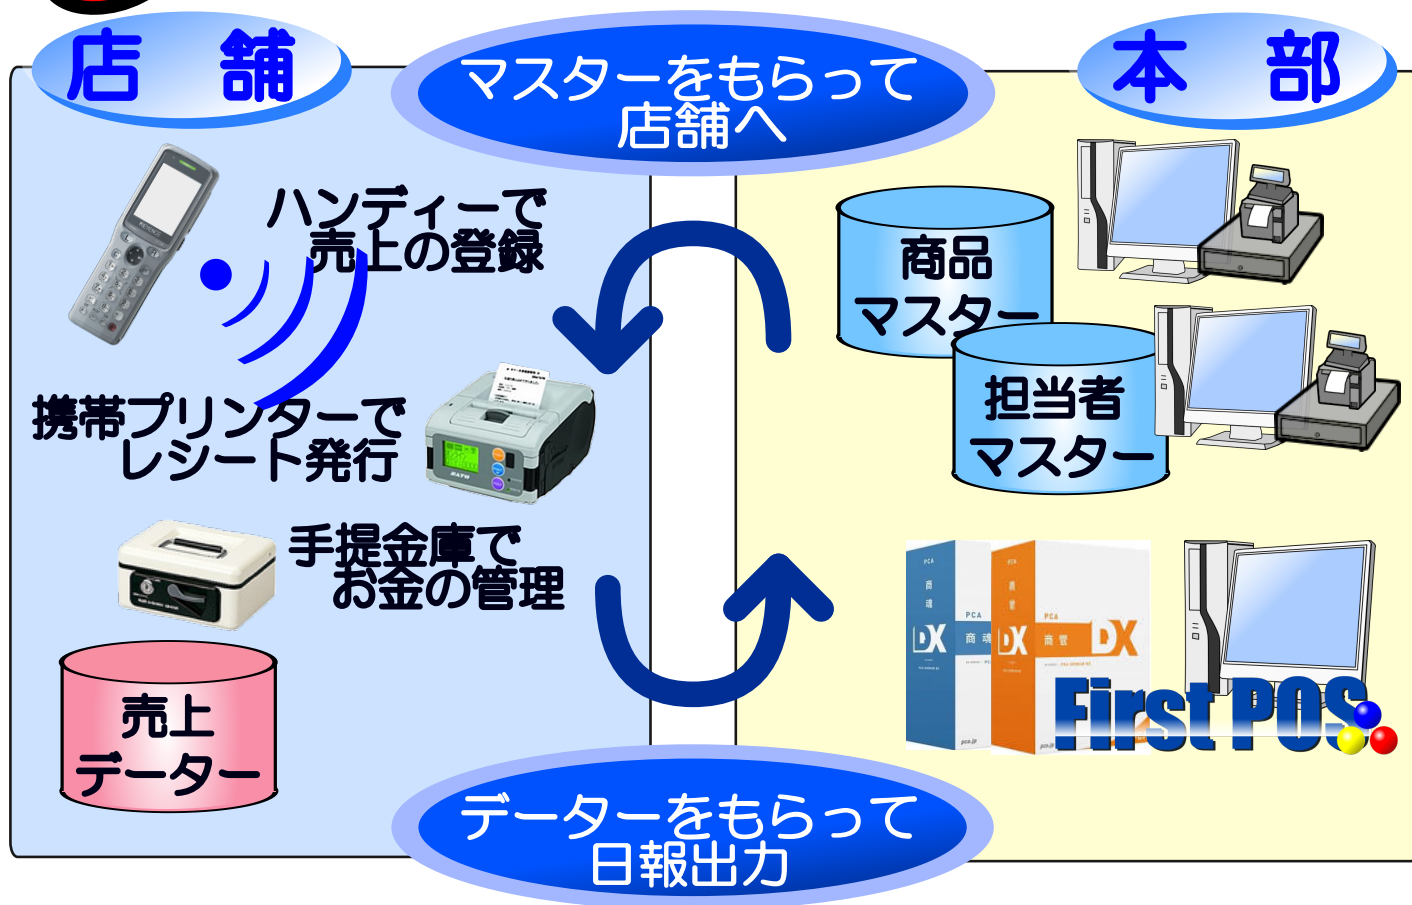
店　舗

マスターをもらって店舗へ

本　部

ハンディーで売上の登録

携帯プリンターでレシート発行

手提金庫でお金の管理

売上データー

商品マスター

担当者マスター

PCA 商魂 DX

PCA 商管 DX

DX

First POS

データーをもらって日報出力